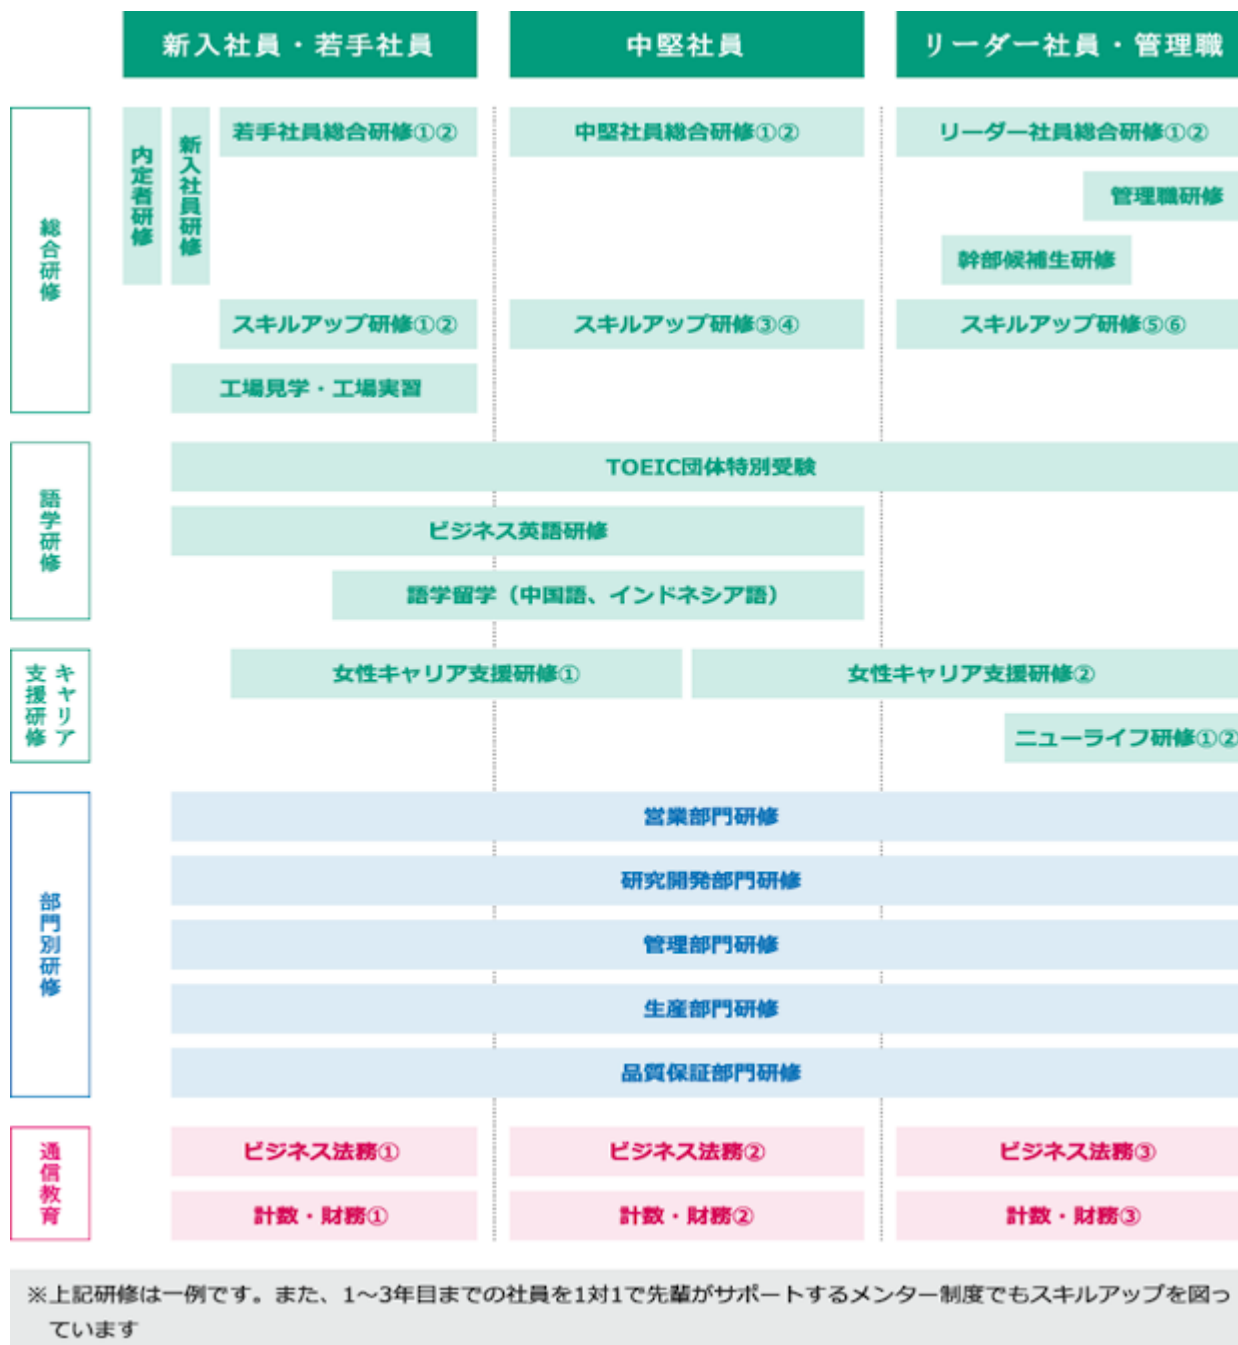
新入社員・若手社員

中堅社員

リーダー社員・管理職

総合研修

内定者研修

新入社員研修

若手社員総合研修①②

中堅社員総合研修①②

リーダー社員総合研修①②

管理職研修

幹部候補生研修

スキルアップ研修①②

スキルアップ研修③④

スキルアップ研修⑤⑥

工場見学・工場実習

語学研修

TOEIC団体特別受験

ビジネス英語研修

語学留学（中国語、インドネシア語）

キャリア支援研修

女性キャリア支援研修①

女性キャリア支援研修②

ニューライフ研修①②

部門別研修

営業部門研修

研究開発部門研修

管理部門研修

生産部門研修

品質保証部門研修

通信教育

ビジネス法務①

ビジネス法務②

ビジネス法務③

計数・財務①

計数・財務②

計数・財務③

※上記研修は一例です。また、1～3年目までの社員を1対1で先輩がサポートするメンター制度でもスキルアップを図っています